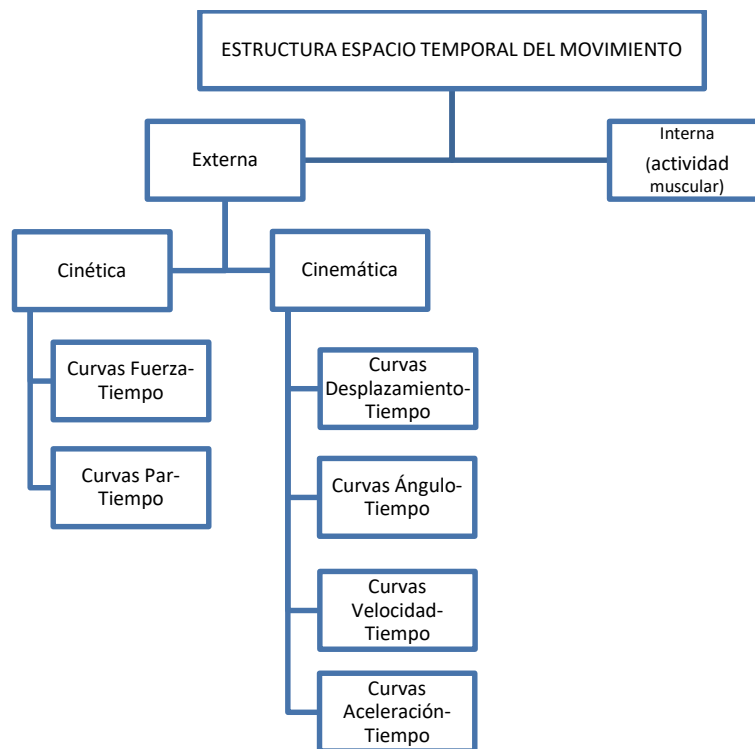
ESTRUCTURA ESPACIO TEMPORAL DEL MOVIMIENTO

Externa

Interna (actividad muscular)

Cinética

Cinemática

Curvas Fuerza-Tiempo

Curvas Par-Tiempo

Curvas Desplazamiento-Tiempo

Curvas Ángulo-Tiempo

Curvas Velocidad-Tiempo

Curvas Aceleración-Tiempo